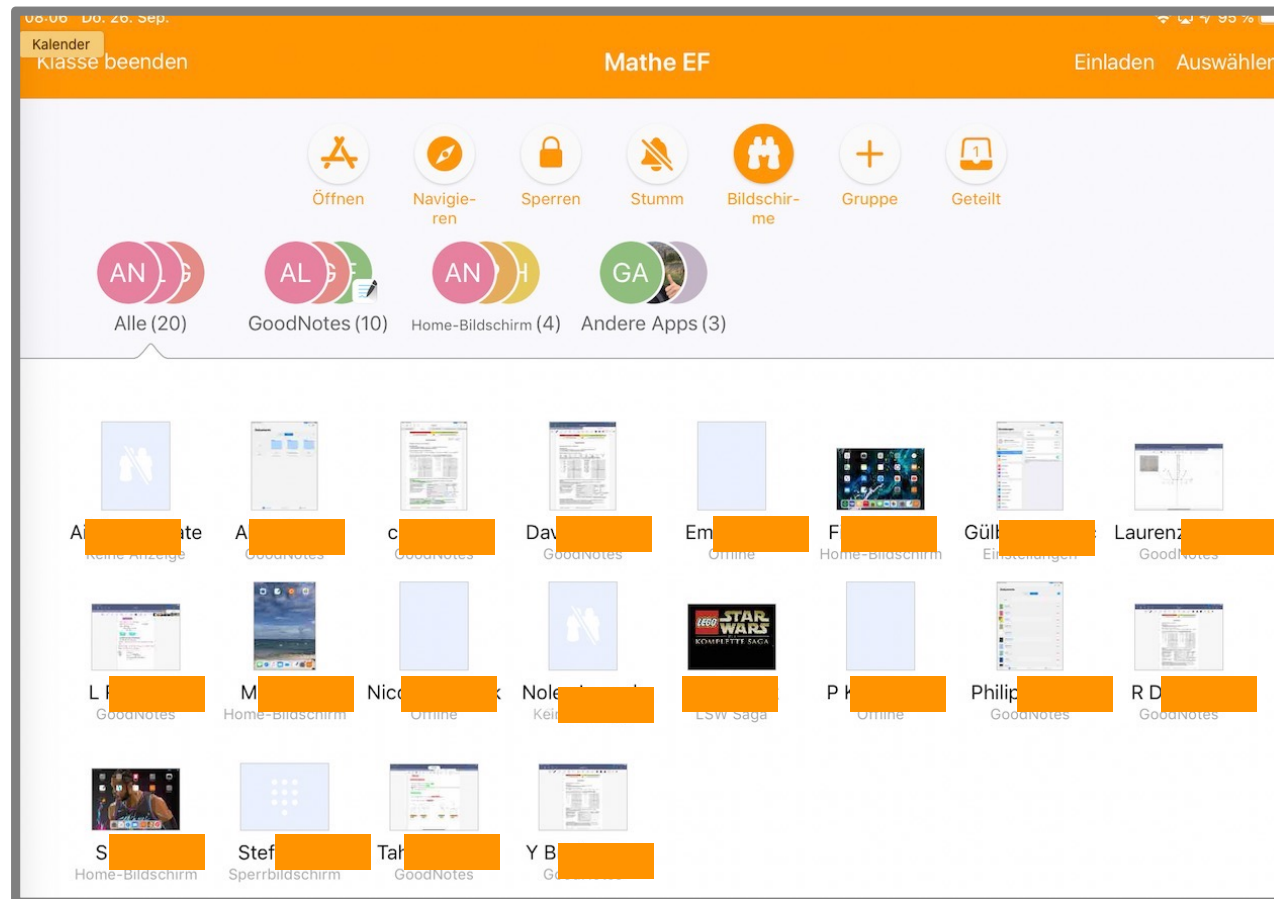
08:06 Do. 26. Sep.
95 %

Kalender
Klasse beenden

Mathe EF

Einladen Auswählen

Öffnen
Navigieren
Sperren
Stumm
Bildschirme
Gruppe
Geteilt
1

AN
Alle (20)

AL
GoodNotes (10)

AN
Home-Bildschirm (4)

GA
Andere Apps (3)

Ai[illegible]ate
Keine Anzeige

A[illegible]
GoodNotes

c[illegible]
GoodNotes

Dav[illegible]
GoodNotes

Em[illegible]
Offline

F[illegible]
Home-Bildschirm

Gülb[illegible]
Einstellungen

Laurenz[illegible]
GoodNotes

L F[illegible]
GoodNotes

M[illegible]
Home-Bildschirm

Nico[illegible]k
Offline

Nole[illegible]
Kein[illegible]

LEGO STAR WARS
DIE KOMPLETTE SAGA
LSW Saga

P K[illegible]
Offline

Philip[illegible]
GoodNotes

R D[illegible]
GoodNotes

S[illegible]
Home-Bildschirm

Stef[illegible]
Sperrbildschirm

Tah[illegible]
GoodNotes

Y B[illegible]
Go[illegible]